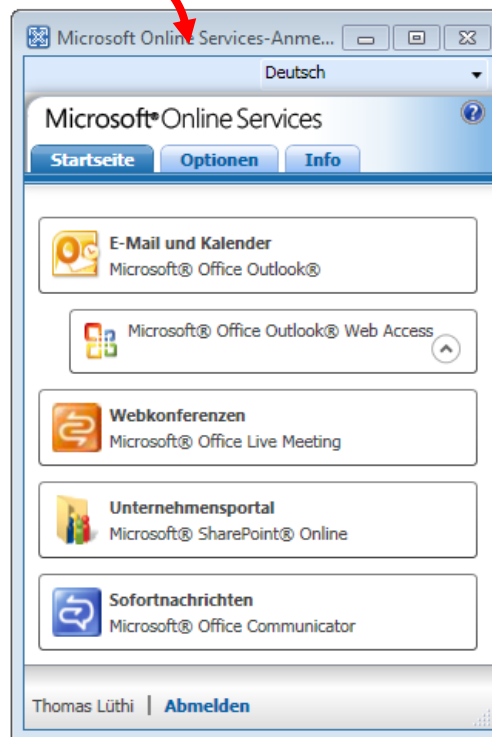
Microsoft Online Services-Anme...

Deutsch

Microsoft Online Services

Startseite | Optionen | Info

E-Mail und Kalender
Microsoft® Office Outlook®

Microsoft® Office Outlook® Web Access

Webkonferenzen
Microsoft® Office Live Meeting

Unternehmensportal
Microsoft® SharePoint® Online

Sofortnachrichten
Microsoft® Office Communicator

Thomas Lüthi | Abmelden